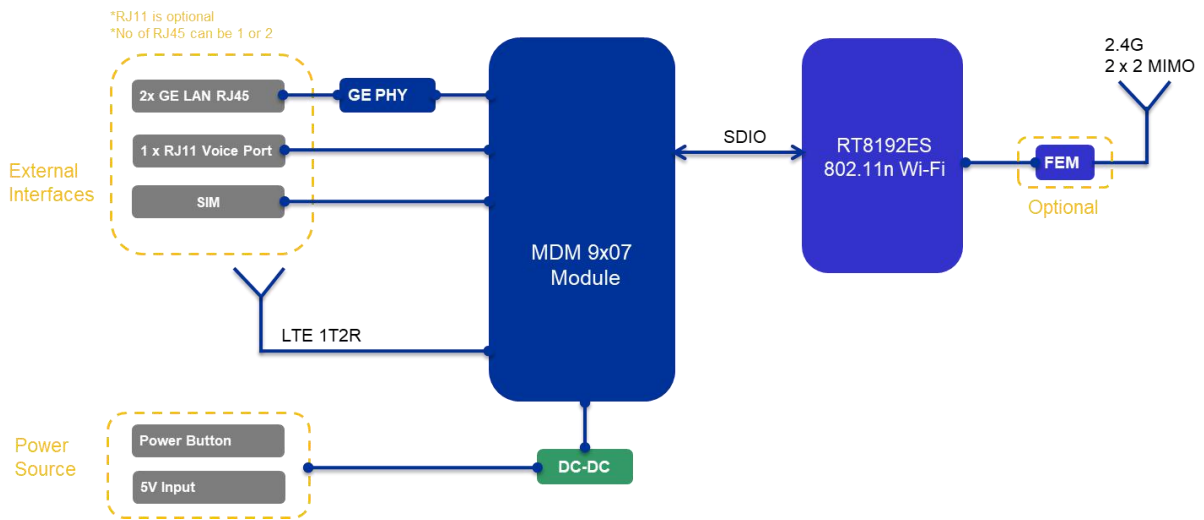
*RJ11 is optional
*No of RJ45 can be 1 or 2

External Interfaces

2x GE LAN RJ45

GE PHY

1 x RJ11 Voice Port

SIM

LTE 1T2R

MDM 9x07 Module

SDIO

RT8192ES 802.11n Wi-Fi

2.4G
2 x 2 MIMO

FEM

Optional

Power Source

Power Button

5V Input

DC-DC